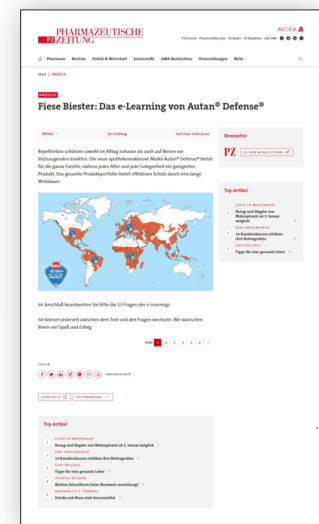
PHARMAZEUTISCHE ZEITUNG

AVOXA

Pharmazie Medizin Politik & Wirtschaft Arzneistoffe AMK-Nachrichten Veranstaltungen Mehr

Start / ANZEIGE

ANZEIGE

Fiese Biester: Das e-Learning von Autan® Defense®

Inhalt Zur Prüfung Auf einer Seite lesen

Repellentien schützen sowohl im Alltag zuhause als auch auf Reisen vor blutsaugenden Insekten. Die neue apothekenexklusive Marke Autan® Defense® bietet für die ganze Familie, nahezu jedes Alter und jede Gelegenheit ein geeignetes Produkt. Das gesamte Produktportfolio bietet effektiven Schutz durch eine lange Wirkdauer.

Im Anschluß bearbeiten Sie bitte die 13 Fragen des e-Learnings.

Sie können jederzeit zwischen dem Text und den Fragen wechseln. Wir wünschen Ihnen viel Spaß und Erfolg.

Seite 1 2 3 4 5 6 ›

Newsletter

PZ ZU DEN NEWSLETTERN

Top-Artikel

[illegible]
Beuag und Abgabe von Molnupiravir ab 9. Januar möglich
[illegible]
14 Krankenkassen erhöhen ihre Beitragssätze
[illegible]
Tipps für eine gesunde Leber

Top-Artikel

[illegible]
Bezug und Abgabe von Molnupiravir ab 9. Januar möglich
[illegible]
14 Krankenkassen erhöhen ihre Beitragssätze
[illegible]
Tipps für eine gesunde Leber
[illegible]
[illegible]
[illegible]
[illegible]